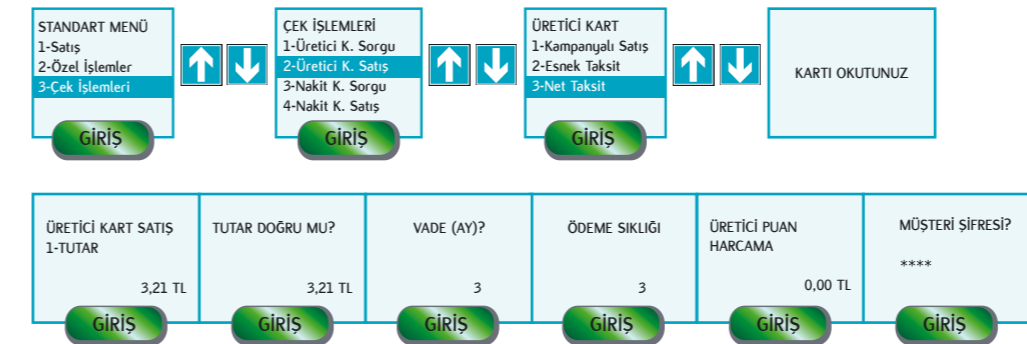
STANDART MENÜ
1-Satış
2-Özel İşlemler
3-Çek İşlemleri

GİRİŞ

ÇEK İŞLEMLERİ
1-Üretici K. Sorgu
2-Üretici K. Satış
3-Nakit K. Sorgu
4-Nakit K. Satış

GİRİŞ

ÜRETİCİ KART
1-Kampanyalı Satış
2-Esnek Taksit
3-Net Taksit

GİRİŞ

KARTI OKUTUNUZ

ÜRETİCİ KART SATIŞ
1-TUTAR

3,21 TL

GİRİŞ

TUTAR DOĞRU MU?

3,21 TL

GİRİŞ

VADE (AY)?

3

GİRİŞ

ÖDEME SIKLIĞI

3

GİRİŞ

ÜRETİCİ PUAN HARCAMA

0,00 TL

GİRİŞ

MÜŞTERİ ŞİFRESİ?

****

GİRİŞ